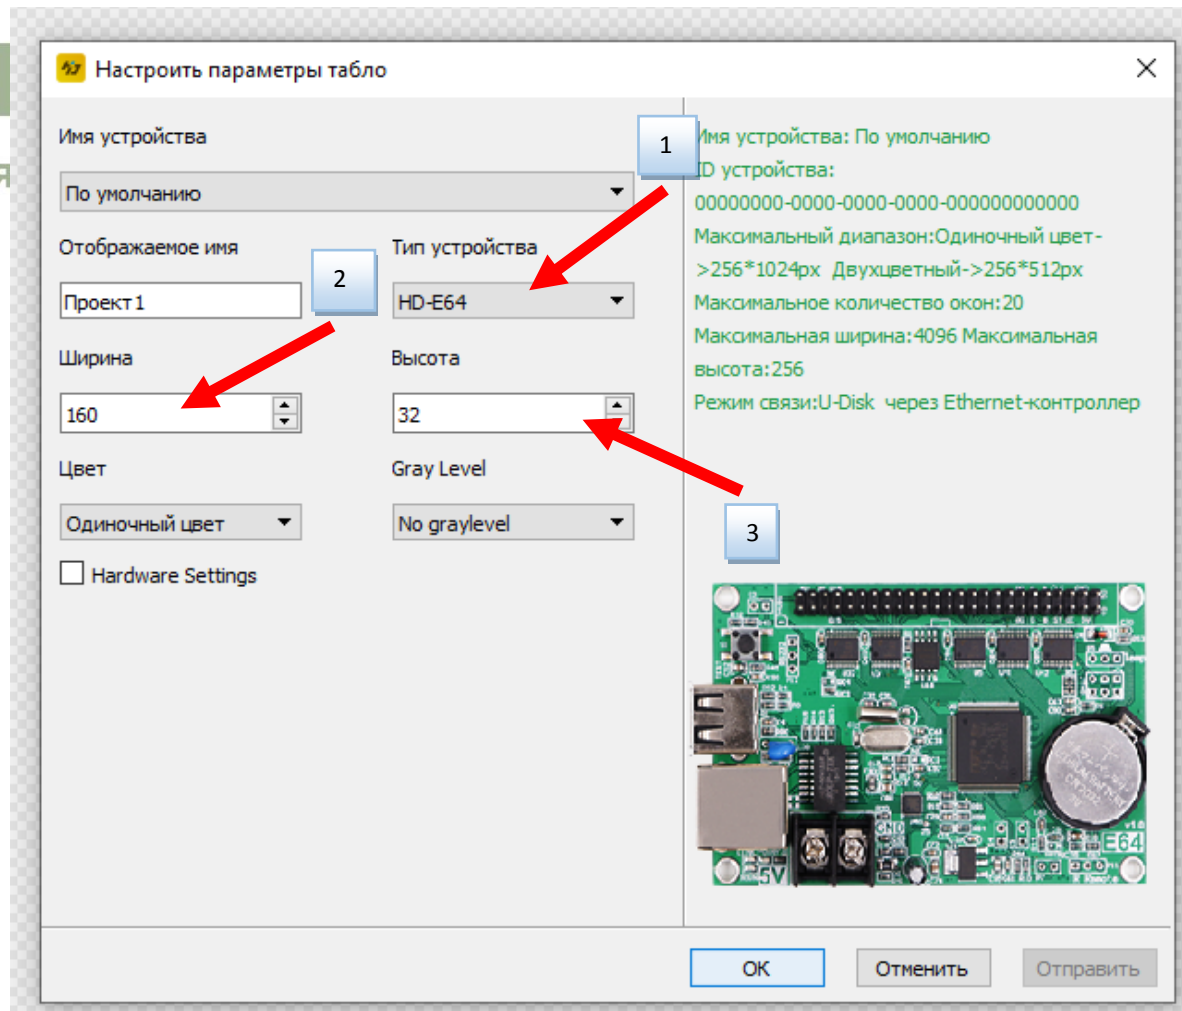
Настроить параметры табло

Имя устройства

По умолчанию

Отображаемое имя

Проект1

Тип устройства

HD-E64

Ширина

160

Высота

32

Цвет

Одиночный цвет

Gray Level

No graylevel

Hardware Settings

1

2

3

Имя устройства: По умолчанию
ID устройства:
00000000-0000-0000-0000-000000000000
Максимальный диапазон:Одиночный цвет->256*1024px Двухцветный->256*512px
Максимальное количество окон:20
Максимальная ширина:4096 Максимальная высота:256
Режим связи:U-Disk через Ethernet-контроллер

E64

5V

OK

Отменить

Отправить